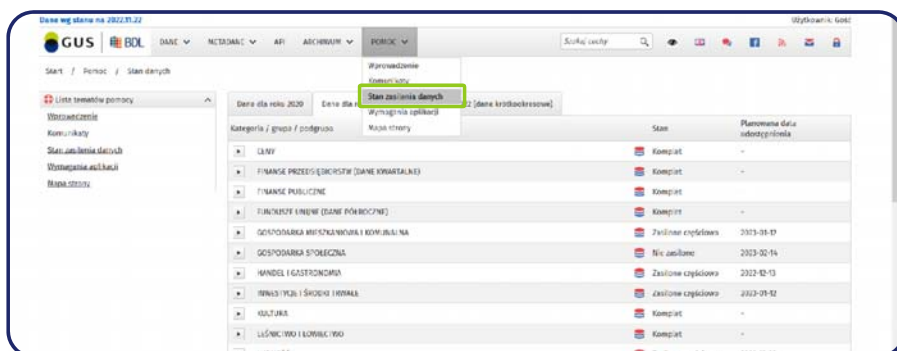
Dane wg stanu na 2022.11.22

Użytkownik: Gość

GUS BDL DANE METADANE API ARCHIWUM POMOC

Szukaj cechy

Start / Pomoc / Stan danych

Lista tematów pomocy

Wprowadzenie
Komunikaty
Stan zasilania danych
Wymagania aplikacji
Mapa strony

Wprowadzenie
Komunikaty
Stan zasilania danych
Wymagania aplikacji
Mapa strony

Dane dla roku 2020 | Dane dla r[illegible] | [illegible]2 (dane krótkookresowe)

| Kategoria / grupa / podgrupa | Stan | Planowana data udostępnienia |
|---|---|---|
| CENY | Komplet | - |
| FINANSE PRZEDSIĘBIORSTW (DANE KWARTALNE) | Komplet | - |
| FINANSE PUBLICZNE | Komplet | - |
| FUNDUSZE UNIJNE (DANE PÓŁROCZNE) | Komplet | - |
| GOSPODARKA MIESZKANIOWA I KOMUNALNA | Zasilone częściowo | 2023-01-17 |
| GOSPODARKA SPOŁECZNA | Nie zasilone | 2023-02-14 |
| HANDEL I GASTRONOMIA | Zasilone częściowo | 2022-12-13 |
| INWESTYCJE I ŚRODKI TRWAŁE | Zasilone częściowo | 2023-01-12 |
| KULTURA | Komplet | - |
| LEŚNICTWO I ŁOWIECTWO | Komplet | - |